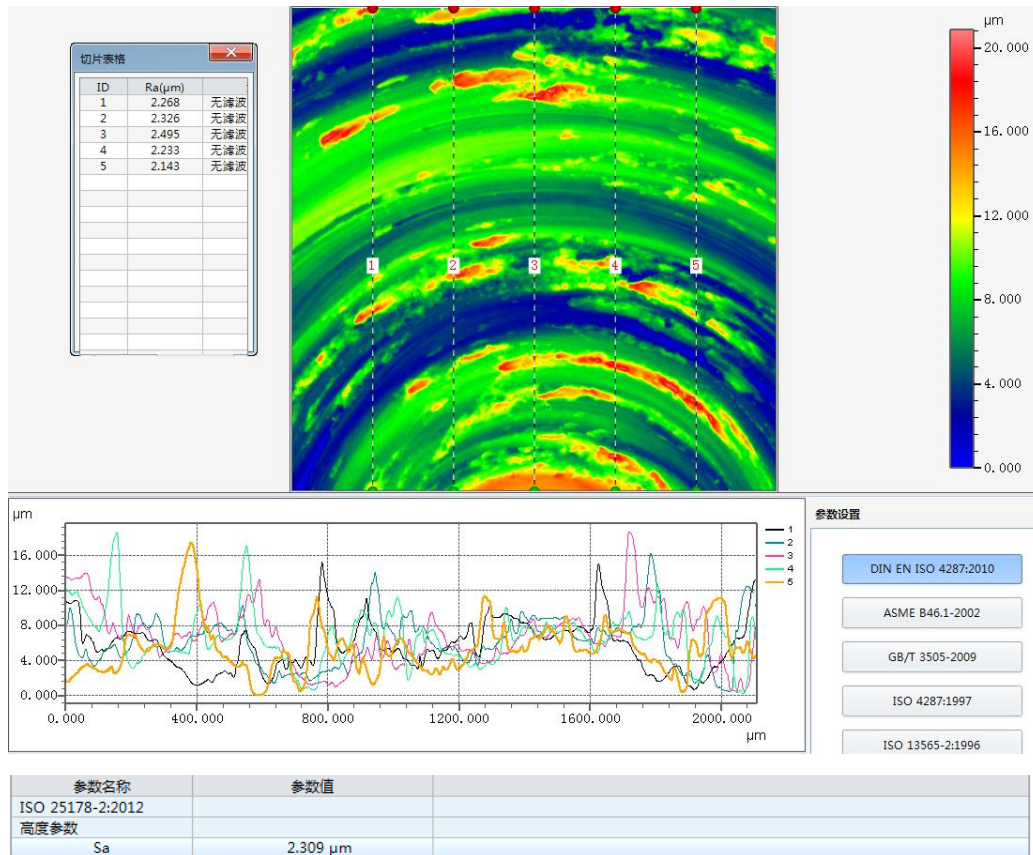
切片表格

| ID | Ra(μm) | |
|---|---|---|
| 1 | 2.268 | 无滤波 |
| 2 | 2.326 | 无滤波 |
| 3 | 2.495 | 无滤波 |
| 4 | 2.233 | 无滤波 |
| 5 | 2.143 | 无滤波 |

1 2 3 4 5

μm
20.000
16.000
12.000
8.000
4.000
0.000

μm
16.000
12.000
8.000
4.000
0.000
0.000 400.000 800.000 1200.000 1600.000 2000.000
μm
1
2
3
4
5

参数设置
DIN EN ISO 4287:2010
ASME B46.1-2002
GB/T 3505-2009
ISO 4287:1997
ISO 13565-2:1996

| 参数名称 | 参数值 | |
|---|---|---|
| ISO 25178-2:2012 | | |
| 高度参数 | | |
| Sa | 2.309 μm | |